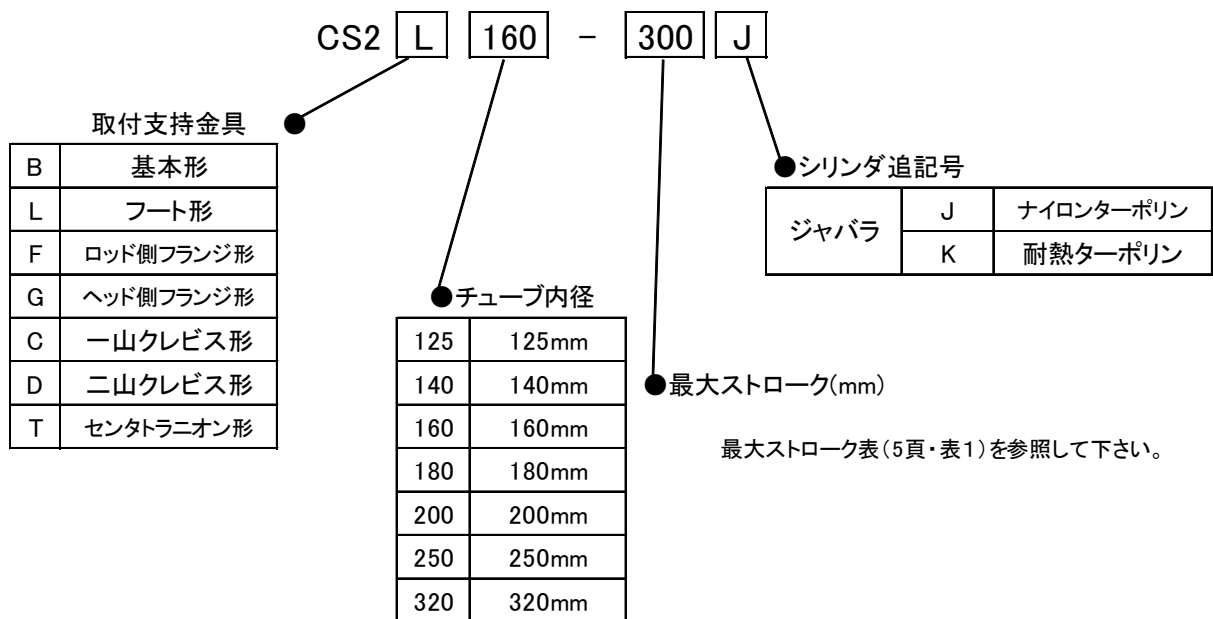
CS2 L 160 - 300 J

取付支持金具

| B | 基本形 |
|---|---|
| L | フート形 |
| F | ロッド側フランジ形 |
| G | ヘッド側フランジ形 |
| C | 一山クレビス形 |
| D | 二山クレビス形 |
| T | センタトラニオン形 |

チューブ内径

| 125 | 125mm |
|---|---|
| 140 | 140mm |
| 160 | 160mm |
| 180 | 180mm |
| 200 | 200mm |
| 250 | 250mm |
| 320 | 320mm |

最大ストローク(mm)

最大ストローク表(5頁・表1)を参照して下さい。

シリンダ追記号

| ジャバラ | J | ナイロンターポリン |
|---|---|---|
| | K | 耐熱ターポリン |